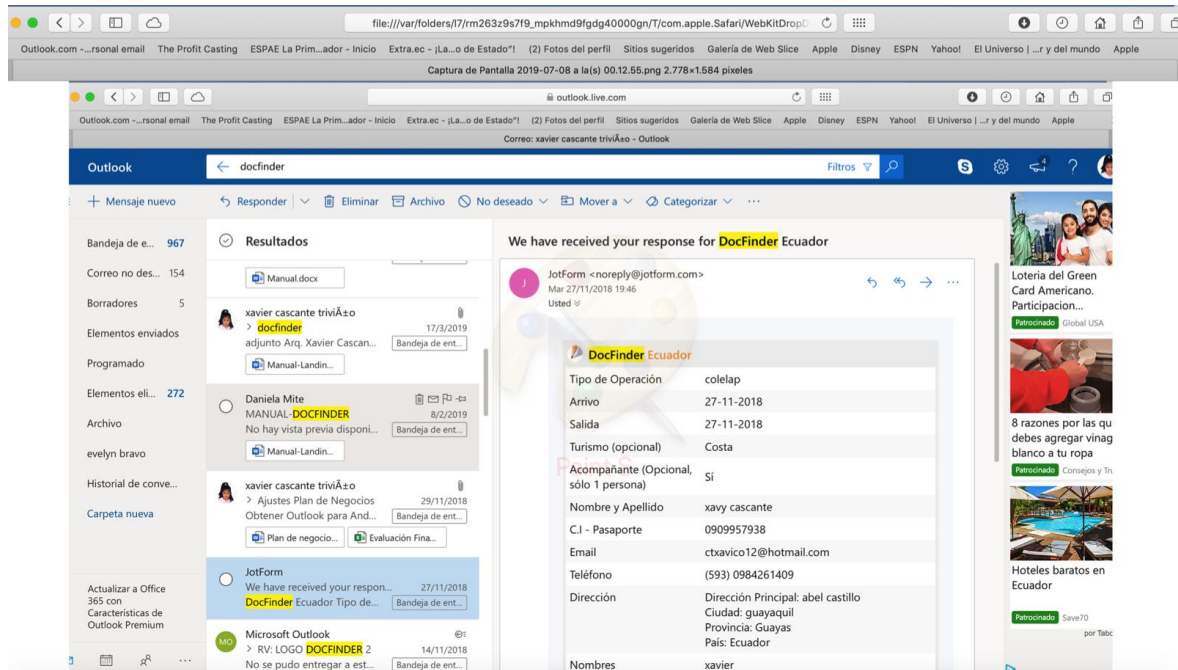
file:///var/folders/l7/rm263z9s7f9_mpkhmd9fgdg40000gn/T/com.apple.Safari/WebKitDropD

Outlook.com -...rsonal email The Profit Casting ESPAE La Prim...ador - Inicio Extra.ec - ¡La...o de Estado"! (2) Fotos del perfil Sitios sugeridos Galería de Web Slice Apple Disney ESPN Yahoo! El Universo | ...r y del mundo Apple

Captura de Pantalla 2019-07-08 a la(s) 00.12.55.png 2.778×1.584 pixeles

outlook.live.com

Outlook.com -...rsonal email The Profit Casting ESPAE La Prim...ador - Inicio Extra.ec - ¡La...o de Estado"! (2) Fotos del perfil Sitios sugeridos Galería de Web Slice Apple Disney ESPN Yahoo! El Universo | ...r y del mundo Apple

Correo: xavier cascante triviÃ±o - Outlook

Outlook docfinder Filtros

+ Mensaje nuevo Responder Eliminar Archivo No deseado Mover a Categorizar ···

Bandeja de e... 967
Correo no des... 154
Borradores 5
Elementos enviados
Programado
Elementos eli... 272
Archivo
evelyn bravo
Historial de conve...
Carpeta nueva

Actualizar a Office 365 con Características de Outlook Premium

Resultados

Manual.docx

xavier cascante triviÃ±o
> docfinder 17/3/2019
adjunto Arq. Xavier Cascan... Bandeja de ent...
Manual-Landin...

Daniela Mite
MANUAL-DOCFINDER 8/2/2019
No hay vista previa disponi... Bandeja de ent...
Manual-Landin...

xavier cascante triviÃ±o
> Ajustes Plan de Negocios 29/11/2018
Obtener Outlook para And... Bandeja de ent...
Plan de negocio... Evaluación Fina...

JotForm
We have received your respon... 27/11/2018
DocFinder Ecuador Tipo de... Bandeja de ent...

MO Microsoft Outlook
> RV: LOGO DOCFINDER 2 14/11/2018
No se pudo entregar a est... Bandeja de ent...

We have received your response for DocFinder Ecuador

JotForm <noreply@jotform.com>
Mar 27/11/2018 19:46
Usted

DocFinder Ecuador

| | |
|---|---|
| Tipo de Operación | colelap |
| Arrivo | 27-11-2018 |
| Salida | 27-11-2018 |
| Turismo (opcional) | Costa |
| Acompañante (Opcional, sólo 1 persona) | Sí |
| Nombre y Apellido | xavy cascante |
| C.I - Pasaporte | 0909957938 |
| Email | ctxavico12@hotmail.com |
| Teléfono | (593) 0984261409 |
| Dirección | Dirección Principal: abel castillo Ciudad: guayaquil Provincia: Guayas País: Ecuador |
| Nombres | xavier |

Loteria del Green Card Americano. Participacion...
Patrocinado Global USA

8 razones por las qu debes agregar vinag blanco a tu ropa
Patrocinado Consejos y Tr

Hoteles baratos en Ecuador
Patrocinado Save70
por Tabo